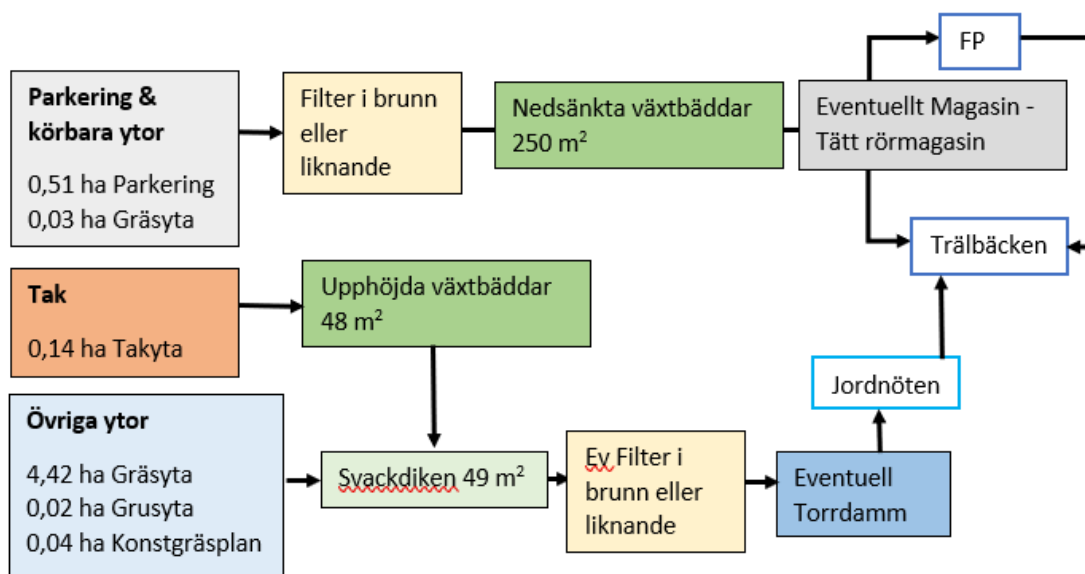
**Parkering & körbara ytor**

0,51 ha Parkering
0,03 ha Gräsyta

Filter i brunn eller liknande

Nedsänkta växtbäddar 250 m$^2$

Eventuellt Magasin - Tätt rörmagasin

FP

Trälbäcken

**Tak**

0,14 ha Takyta

Upphöjda växtbäddar 48 m$^2$

**Övriga ytor**

4,42 ha Gräsyta
0,02 ha Grusyta
0,04 ha Konstgräsplan

Svackdiken 49 m$^2$

Ev Filter i brunn eller liknande

Eventuell Torrdamm

Jordnöten